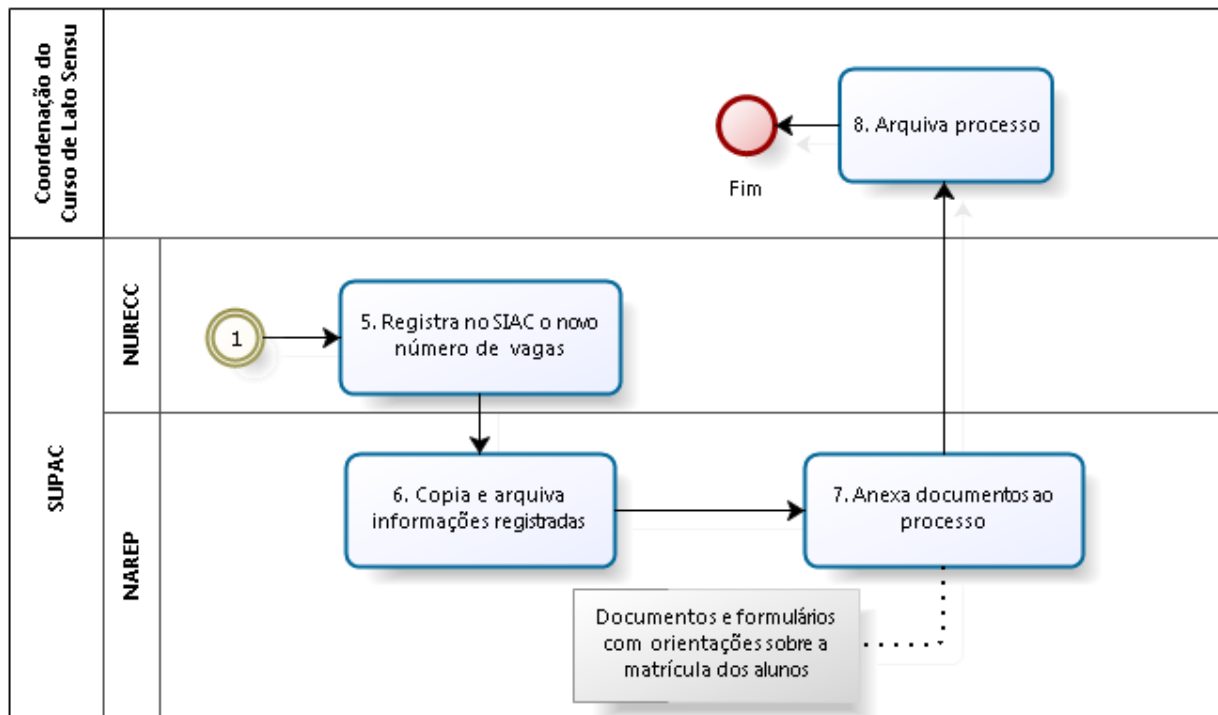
Coordenação do Curso de Lato Sensu

8. Arquiva processo

Fim

SUPAC

NURECC

1

5. Registra no SIAC o novo número de vagas

NAREP

6. Copia e arquiva informações registradas

7. Anexa documentos ao processo

Documentos e formulários com orientações sobre a matrícula dos alunos